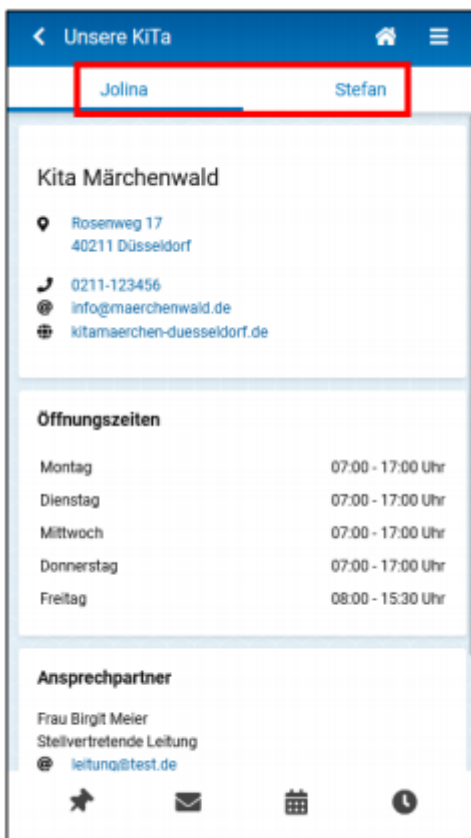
Unsere KiTa

Jolina Stefan

Kita Märchenwald

Rosenweg 17
40211 Düsseldorf

0211-123456
info@maerchenwald.de
kitamaerchen-duesseldorf.de

Öffnungszeiten

| | |
|---|---|
| Montag | 07:00 - 17:00 Uhr |
| Dienstag | 07:00 - 17:00 Uhr |
| Mittwoch | 07:00 - 17:00 Uhr |
| Donnerstag | 07:00 - 17:00 Uhr |
| Freitag | 08:00 - 15:30 Uhr |

Ansprechpartner

Frau Birgit Meier
Stellvertretende Leitung
leitung@test.de